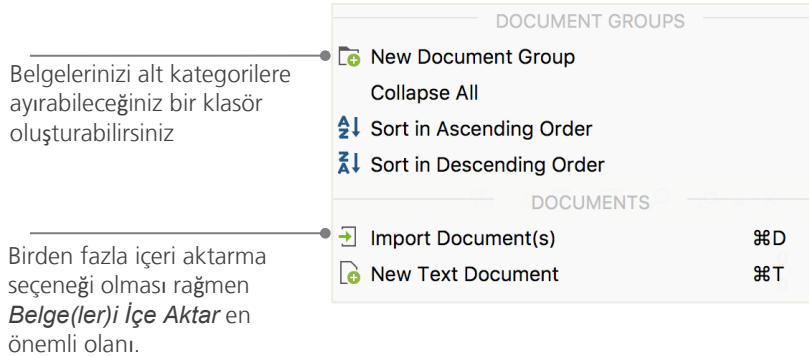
Belgelerinizi alt kategorilere ayırabileceğiniz bir klasör oluşturabilirsiniz

Birden fazla içeri aktarma seçeneği olması rağmen *Belge(ler)i İçe Aktar* en önemli olanı.

DOCUMENT GROUPS

New Document Group

Collapse All

Sort in Ascending Order

Sort in Descending Order

DOCUMENTS

Import Document(s) ⌘D

New Text Document ⌘T